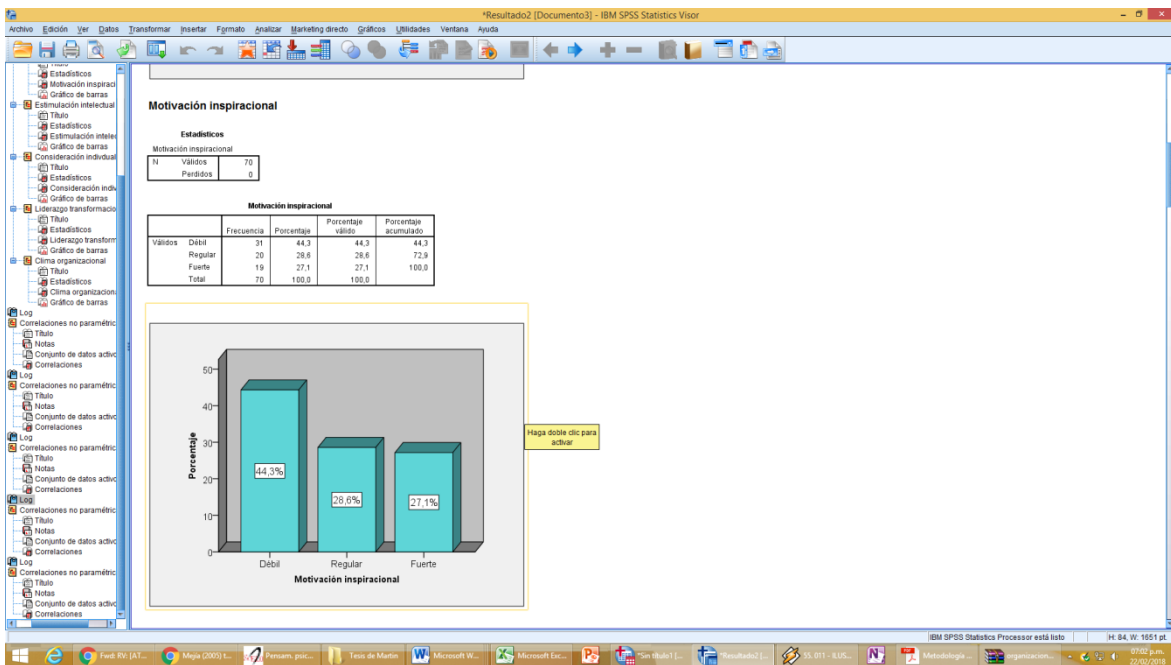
*Resultado2 [Documento3] - IBM SPSS Statistics Visor

Archivo Edición Ver Datos Transformar Insertar Formato Analizar Marketing directo Gráficos Utilidades Ventana Ayuda

Estadísticos
Motivación inspiraci
Gráfico de barras
Estimulación intelectual
Título
Estadísticos
Estimulación intelec
Gráfico de barras
Consideración indivdual
Título
Estadísticos
Consideración indiv
Gráfico de barras
Liderazgo transformacio
Título
Estadísticos
Liderazgo transform
Gráfico de barras
Clima organizacional
Título
Estadísticos
Clima organizaciona
Gráfico de barras
Log
Correlaciones no paramétric
Título
Notas
Conjunto de datos activ
Correlaciones
Log
Correlaciones no paramétric
Título
Notas
Conjunto de datos activ
Correlaciones
Log
Correlaciones no paramétric
Título
Notas
Conjunto de datos activ
Correlaciones
Log
Correlaciones no paramétric
Título
Notas
Conjunto de datos activ
Correlaciones
Log
Correlaciones no paramétric
Título
Notas
Conjunto de datos activ
Correlaciones

Motivación inspiracional

Estadísticos

Motivación inspiracional

| N | Válidos | 70 |
|---|---|---|
| | Perdidos | 0 |

Motivación inspiracional

| | | Frecuencia | Porcentaje | Porcentaje válido | Porcentaje acumulado |
|---|---|---|---|---|---|
| Válidos | Débil | 31 | 44,3 | 44,3 | 44,3 |
| | Regular | 20 | 28,6 | 28,6 | 72,9 |
| | Fuerte | 19 | 27,1 | 27,1 | 100,0 |
| | Total | 70 | 100,0 | 100,0 | |

50
40
30
20
10
0
Porcentaje
44,3%
28,6%
27,1%
Débil
Regular
Fuerte
Motivación inspiracional

Haga doble clic para activar

IBM SPSS Statistics Processor está listo
H: 84, W: 1651 pt

Fwd: RV: [AT... Mejía (2005) t... Pensam. psic... Tesis de Martin Microsoft W... Microsoft Exc... *Sin título1 [... *Resultado2 [... 15. 011 - ILUS... Metodología ... organizacion...
07:02 p.m.
22/02/2016